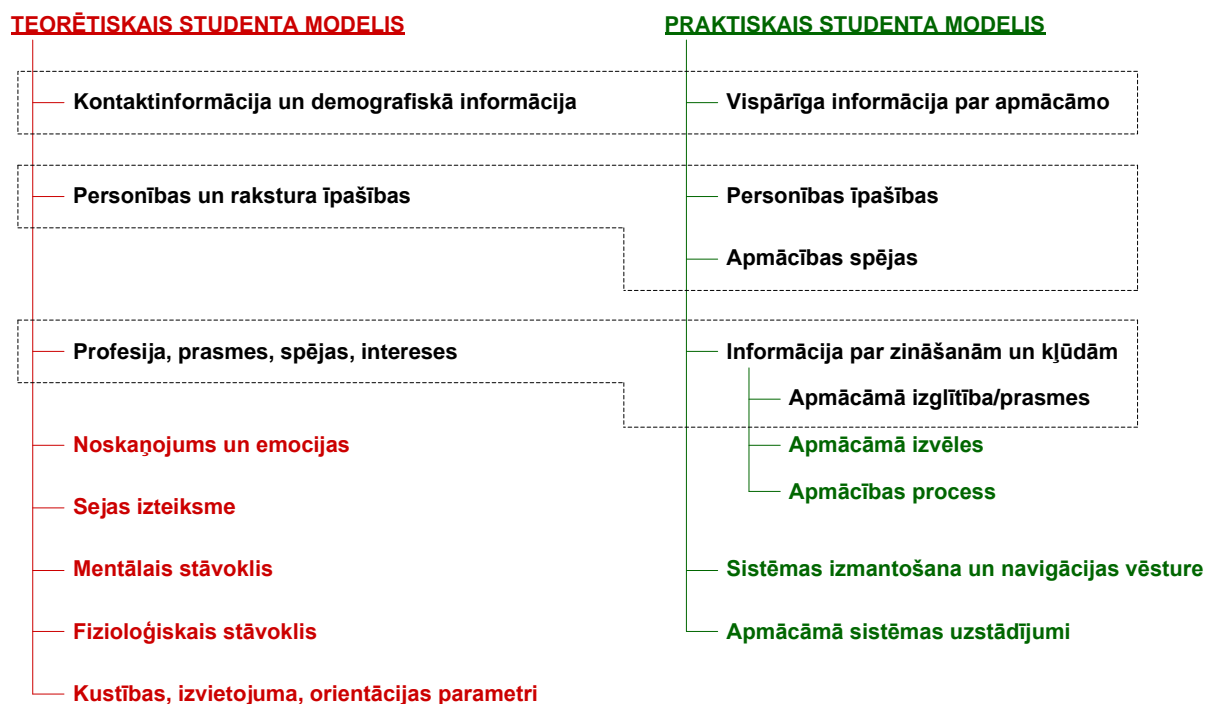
TEORĒTISKAIS STUDENTA MODELIS

Kontaktinformācija un demogrāfiskā informācija

Personības un rakstura īpašības

Profesija, prasmes, spējas, intereses

Noskaņojums un emocijas

Sejas izteiksme

Mentālais stāvoklis

Fizioloģiskais stāvoklis

Kustības, izvietojuma, orientācijas parametri

PRAKTISKAIS STUDENTA MODELIS

Vispārīga informācija par apmācāmo

Personības īpašības

Apmācības spējas

Informācija par zināšanām un kļūdām

Apmācāmā izglītība/prasmes

Apmācāmā izvēles

Apmācības process

Sistēmas izmantošana un navigācijas vēsture

Apmācāmā sistēmas uzstādījumi